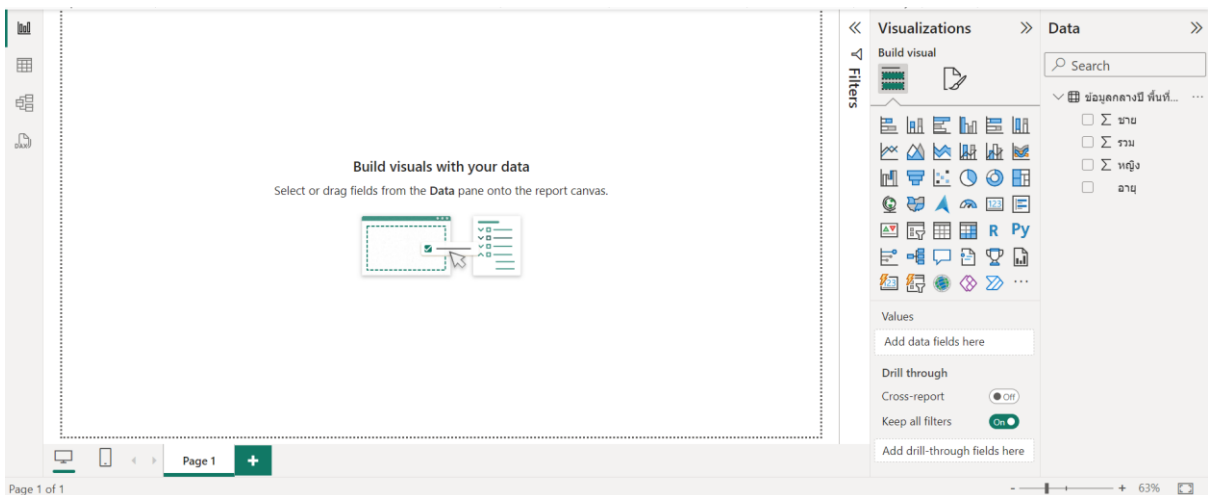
Build visuals with your data

Select or drag fields from the **Data** pane onto the report canvas.

Filters

Visualizations

Build visual

R Py

...

Values

Add data fields here

Drill through

Cross-report

Off

Keep all filters

On

Add drill-through fields here

Data

Search

ข้อมูลกลางปี พื้นที่...

$\Sigma$ ชาย

$\Sigma$ รวม

$\Sigma$ หญิง

อายุ

Page 1

+

Page 1 of 1

- + 63%